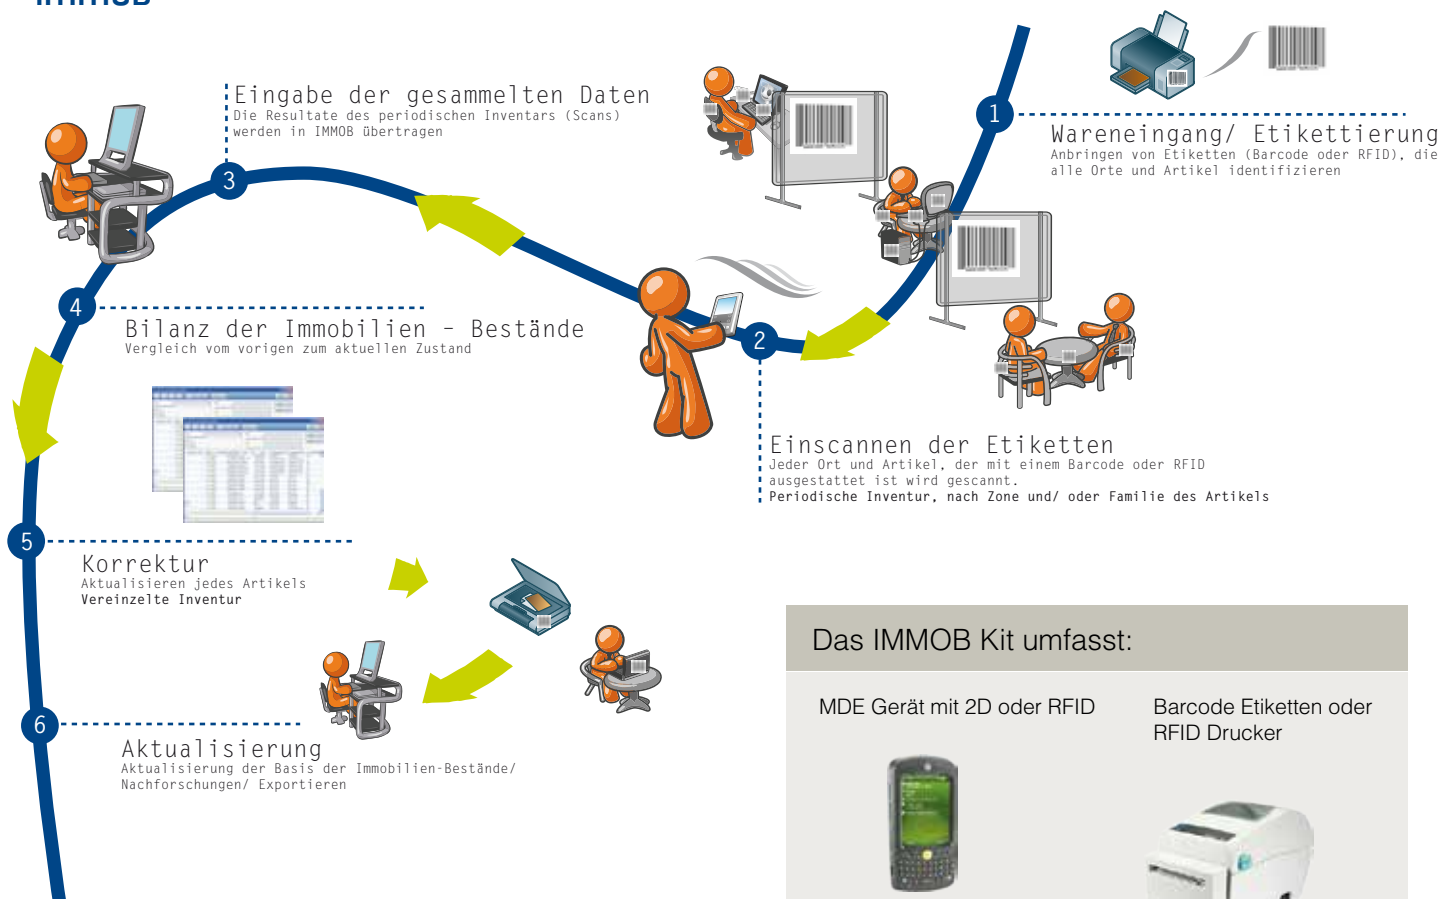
1

Wareneingang/ Etikettierung
Anbringen von Etiketten (Barcode oder RFID), die alle Orte und Artikel identifizieren

3

Eingabe der gesammelten Daten
Die Resultate des periodischen Inventars (Scans) werden in IMMOB übertragen

2

Einscannen der Etiketten
Jeder Ort und Artikel, der mit einem Barcode oder RFID ausgestattet ist wird gescannt.
Periodische Inventur, nach Zone und/ oder Familie des Artikels

4

Bilanz der Immobilien - Bestände
Vergleich vom vorigen zum aktuellen Zustand

5

Korrektur
Aktualisieren jedes Artikels
Vereinzelte Inventur

6

Aktualisierung
Aktualisierung der Basis der Immobilien-Bestände/ Nachforschungen/ Exportieren

Das IMMOB Kit umfasst:

MDE Gerät mit 2D oder RFID

Barcode Etiketten oder RFID Drucker